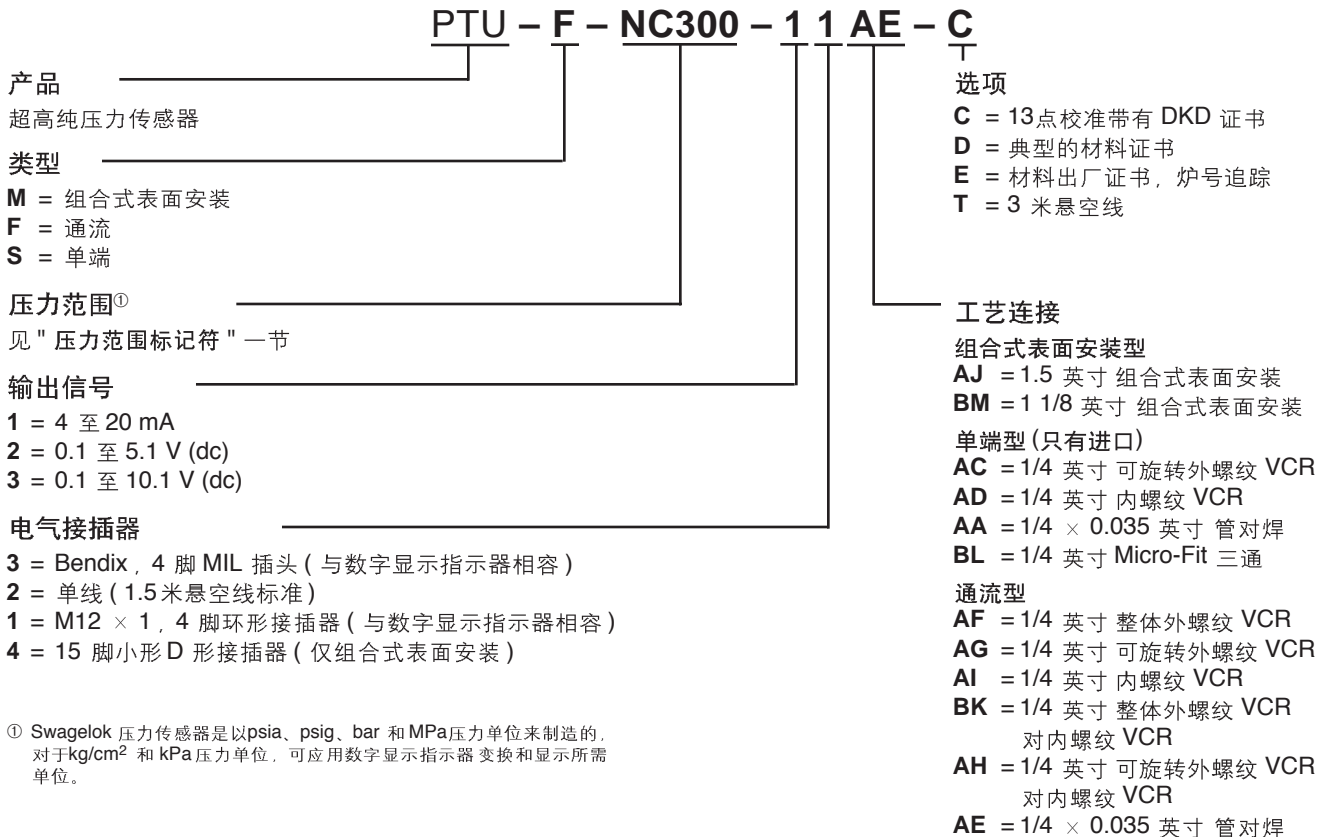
PTU – F – NC300 – 1 1 AE – C

产品
超高纯压力传感器

类型
M = 组合式表面安装
F = 通流
S = 单端

压力范围①
见 " 压力范围标记符 " 一节

输出信号
1 = 4 至 20 mA
2 = 0.1 至 5.1 V (dc)
3 = 0.1 至 10.1 V (dc)

电气接插器
3 = Bendix，4 脚 MIL 插头 ( 与数字显示指示器相容 )
2 = 单线 ( 1.5米悬空线标准 )
1 = M12 × 1，4 脚环形接插器 ( 与数字显示指示器相容 )
4 = 15 脚小形 D 形接插器 ( 仅组合式表面安装 )

① Swagelok 压力传感器是以psia、psig、bar 和 MPa压力单位来制造的，对于kg/cm$^2$ 和 kPa 压力单位，可应用数字显示指示器 变换和显示所需单位。

选项
C = 13点校准带有 DKD 证书
D = 典型的材料证书
E = 材料出厂证书，炉号追踪
T = 3 米悬空线

工艺连接
组合式表面安装型
AJ = 1.5 英寸 组合式表面安装
BM = 1 1/8 英寸 组合式表面安装
单端型 (只有进口)
AC = 1/4 英寸 可旋转外螺纹 VCR
AD = 1/4 英寸 内螺纹 VCR
AA = 1/4 × 0.035 英寸 管对焊
BL = 1/4 英寸 Micro-Fit 三通
通流型
AF = 1/4 英寸 整体外螺纹 VCR
AG = 1/4 英寸 可旋转外螺纹 VCR
AI = 1/4 英寸 内螺纹 VCR
BK = 1/4 英寸 整体外螺纹 VCR 对内螺纹 VCR
AH = 1/4 英寸 可旋转外螺纹 VCR 对内螺纹 VCR
AE = 1/4 × 0.035 英寸 管对焊